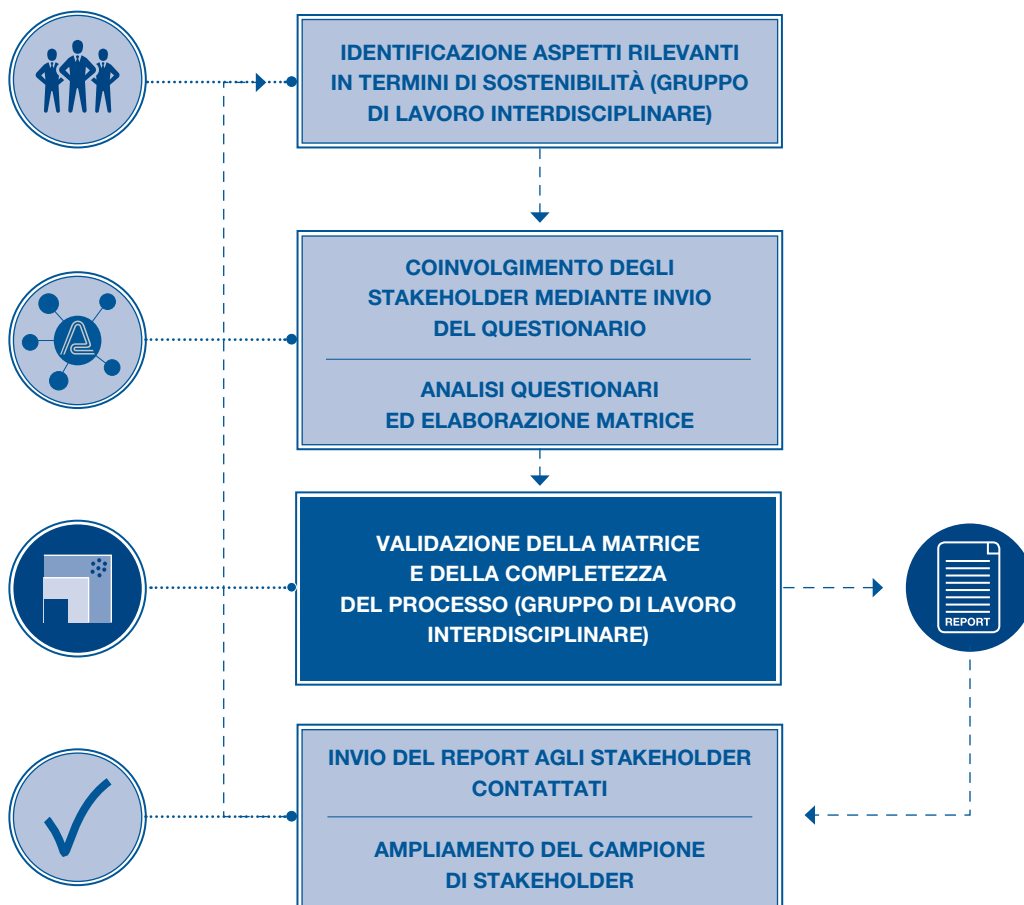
IDENTIFICAZIONE ASPETTI RILEVANTI IN TERMINI DI SOSTENIBILITÀ (GRUPPO DI LAVORO INTERDISCIPLINARE)

COINVOLGIMENTO DEGLI STAKEHOLDER MEDIANTE INVIO DEL QUESTIONARIO

ANALISI QUESTIONARI ED ELABORAZIONE MATRICE

VALIDAZIONE DELLA MATRICE E DELLA COMPLETEZZA DEL PROCESSO (GRUPPO DI LAVORO INTERDISCIPLINARE)

REPORT

INVIO DEL REPORT AGLI STAKEHOLDER CONTATTATI

AMPLIAMENTO DEL CAMPIONE DI STAKEHOLDER